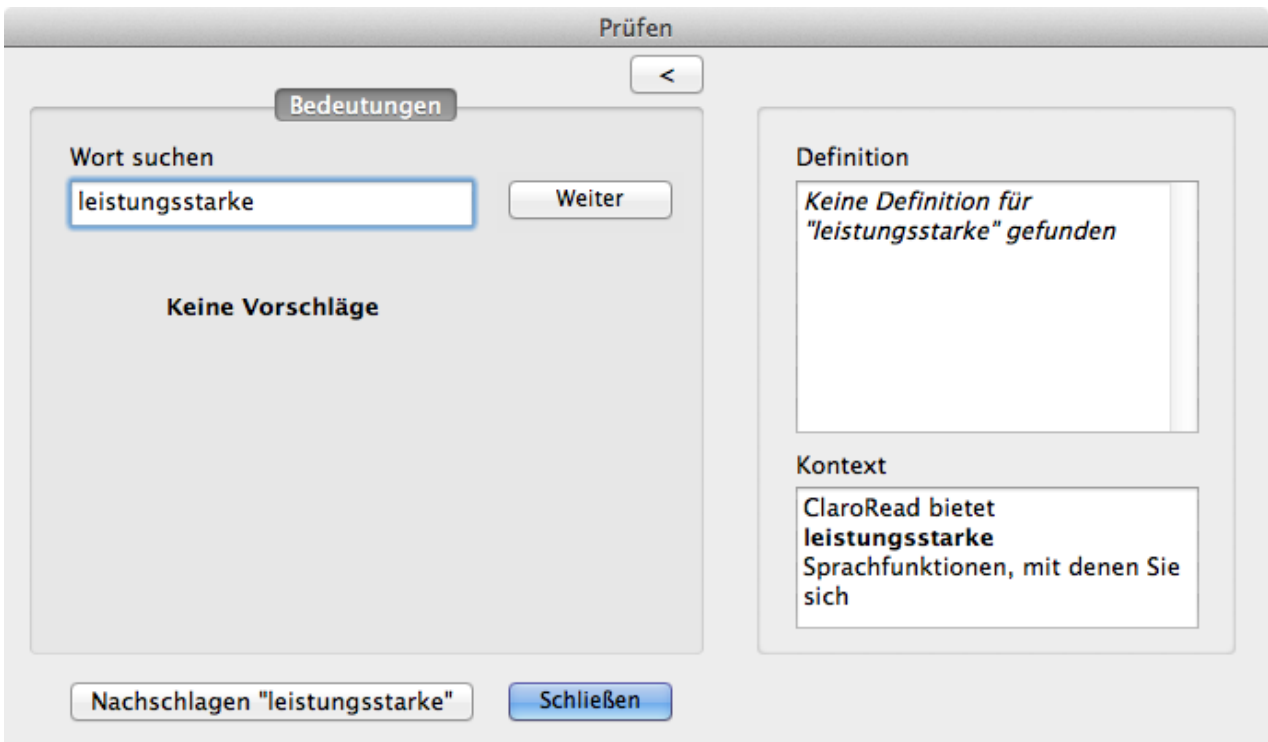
Prüfen

<

Bedeutungen

Wort suchen

leistungsstarke

Weiter

Keine Vorschläge

Definition

*Keine Definition für "leistungsstarke" gefunden*

Kontext

ClaroRead bietet **leistungsstarke** Sprachfunktionen, mit denen Sie sich

Nachschlagen "leistungsstarke"

Schließen